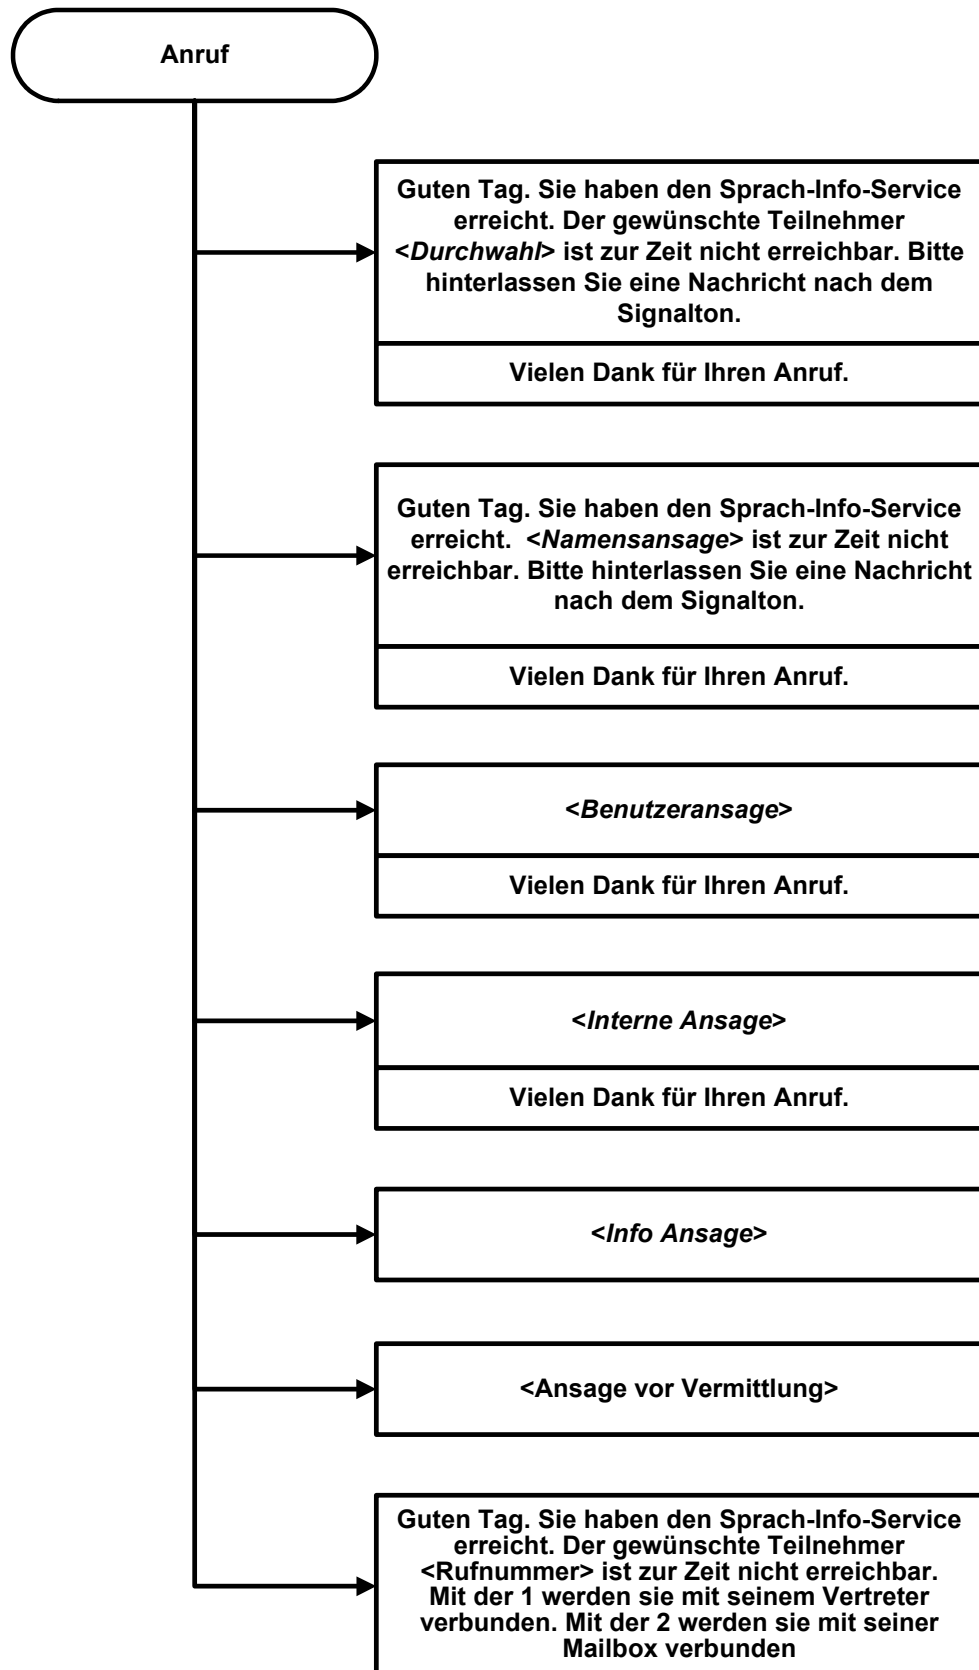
Anruf

Guten Tag. Sie haben den Sprach-Info-Service erreicht. Der gewünschte Teilnehmer <*Durchwahl*> ist zur Zeit nicht erreichbar. Bitte hinterlassen Sie eine Nachricht nach dem Signalton.

Vielen Dank für Ihren Anruf.

Guten Tag. Sie haben den Sprach-Info-Service erreicht. <*Namensansage*> ist zur Zeit nicht erreichbar. Bitte hinterlassen Sie eine Nachricht nach dem Signalton.

Vielen Dank für Ihren Anruf.

<*Benutzeransage*>

Vielen Dank für Ihren Anruf.

<*Interne Ansage*>

Vielen Dank für Ihren Anruf.

<*Info Ansage*>

<Ansage vor Vermittlung>

Guten Tag. Sie haben den Sprach-Info-Service erreicht. Der gewünschte Teilnehmer <Rufnummer> ist zur Zeit nicht erreichbar. Mit der 1 werden sie mit seinem Vertreter verbunden. Mit der 2 werden sie mit seiner Mailbox verbunden